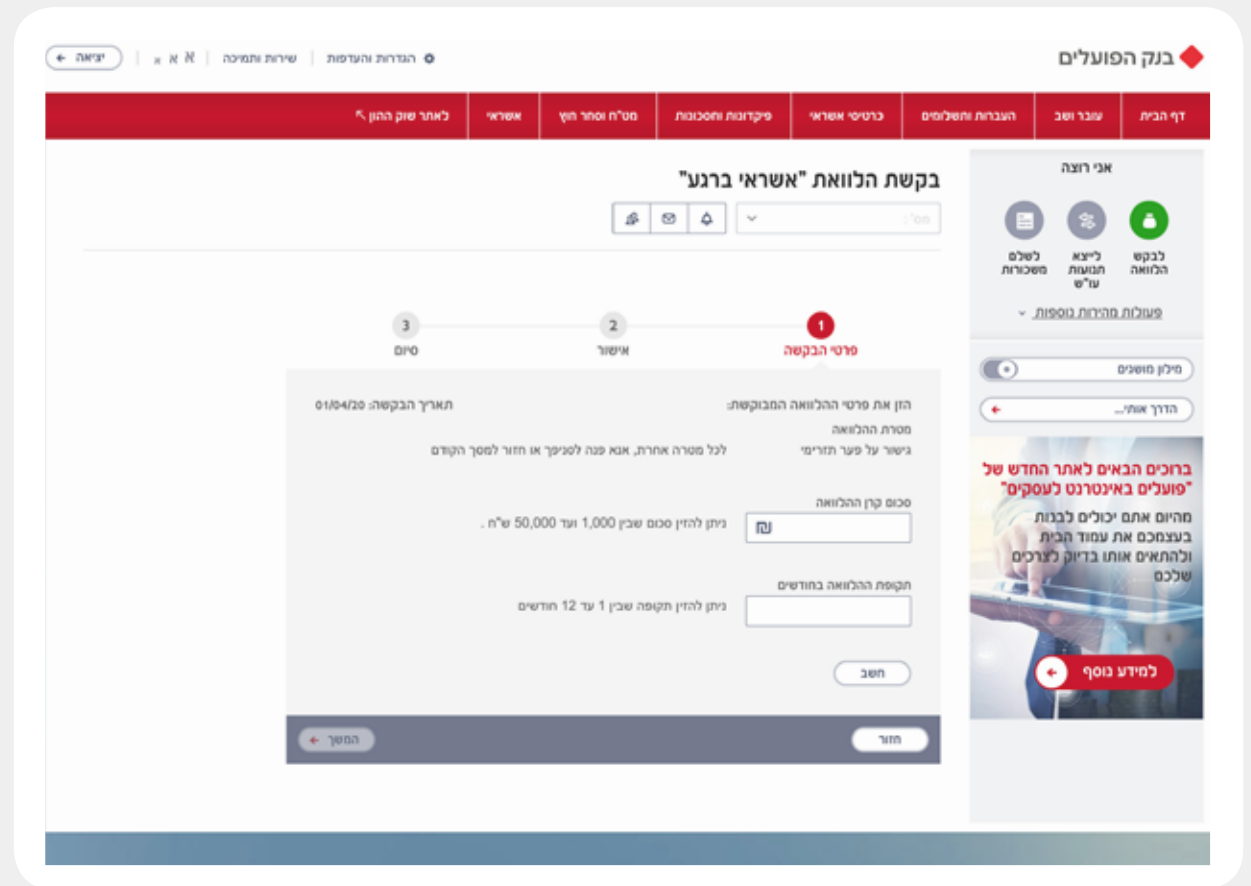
בנק הפועלים

הגדרות והעדפות | שירות ותמיכה | א א א | יציאה

דף הבית | עובר ושב | העברות ותשלומים | כרטיסי אשראי | פיקדונות וחסכונות | מט"ח וסחר חוץ | אשראי | לאתר שוק ההון

אני רוצה

לבקש הלוואה | לייצא תנועות עו"ש | לשלם משכורות

פעולות מהירות נוספות

מילון מושגים

הדרך אותי...

ברוכים הבאים לאתר החדש של "פועלים באינטרנט לעסקים"

מהיום אתם יכולים לבנות בעצמכם את עמוד הבית ולהתאים אותו בדיוק לצרכים שלכם

למידע נוסף

בקשת הלוואת "אשראי ברגע"

מס'

1 פרטי הבקשה | 2 אישור | 3 סיום

הזן את פרטי ההלוואה המבוקשת:

תאריך הבקשה: 01/04/20

מטרת ההלוואה

גישור על פער תזרימי

לכל מטרה אחרת, אנא פנה לסניף או חזור למסך הקודם

סכום קרן ההלוואה

₪

ניתן להזין סכום שבין 1,000 ועד 50,000 ש"ח .

תקופת ההלוואה בחודשים

ניתן להזין תקופה שבין 1 עד 12 חודשים

חשב

חזור

המשך